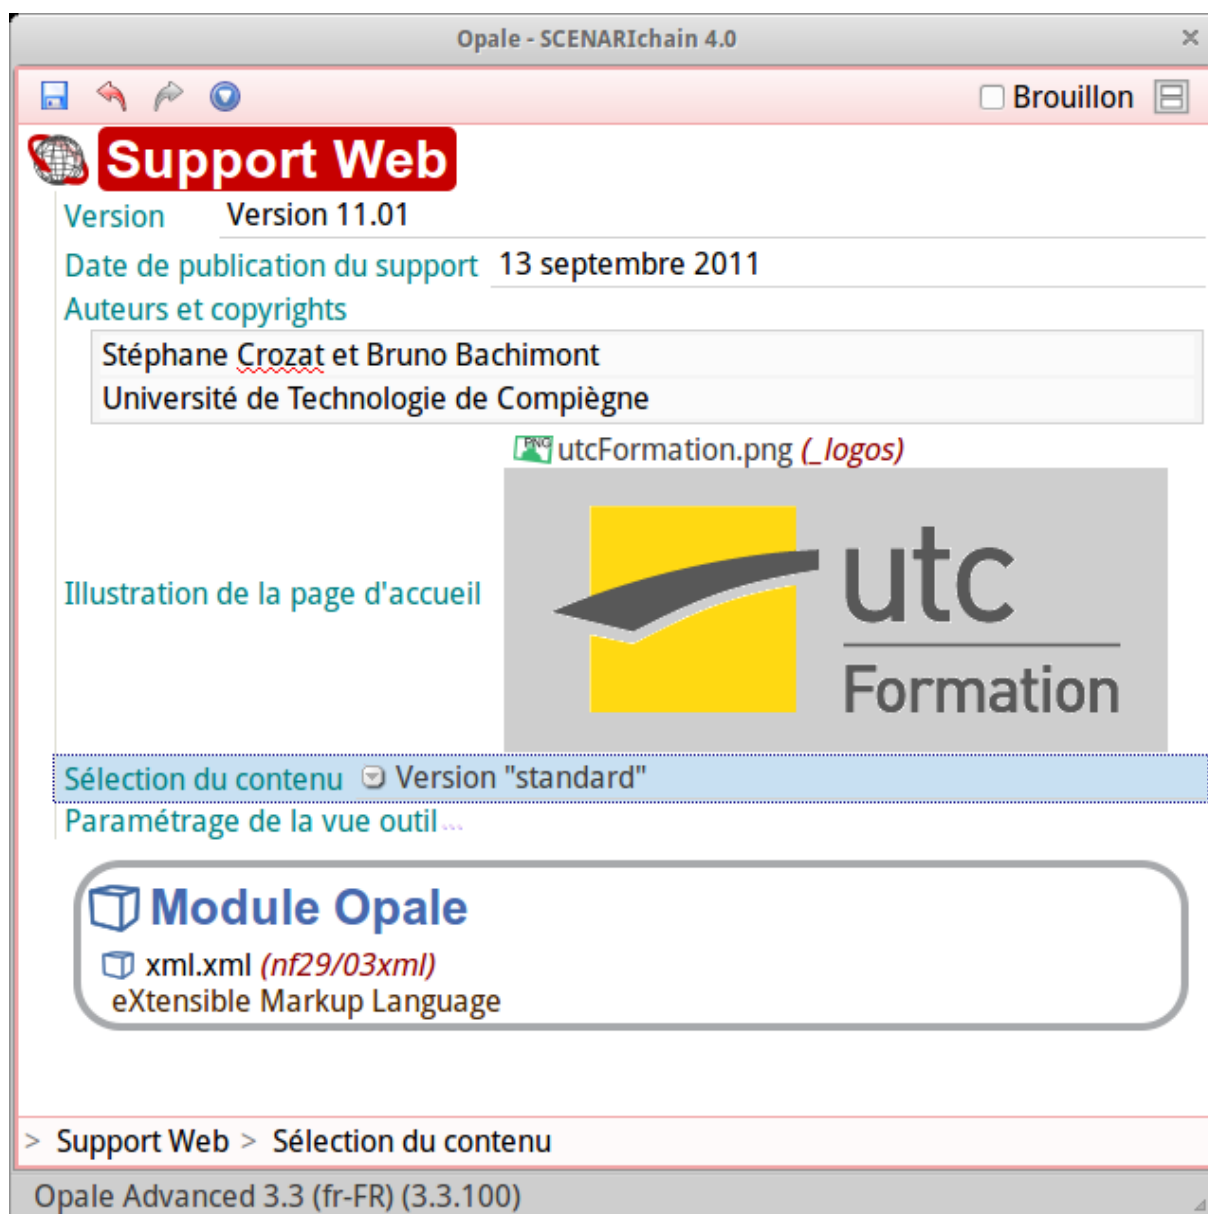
Opale - SCENARIchain 4.0

Brouillon

Support Web

Version Version 11.01

Date de publication du support 13 septembre 2011

Auteurs et copyrights

Stéphane Crozat et Bruno Bachimont

Université de Technologie de Compiègne

utcFormation.png (_logos)

Illustration de la page d'accueil

utc

Formation

Sélection du contenu Version "standard"

Paramétrage de la vue outil ...

Module Opale

xml.xml (nf29/03xml)

eXtensible Markup Language

> Support Web > Sélection du contenu

Opale Advanced 3.3 (fr-FR) (3.3.100)